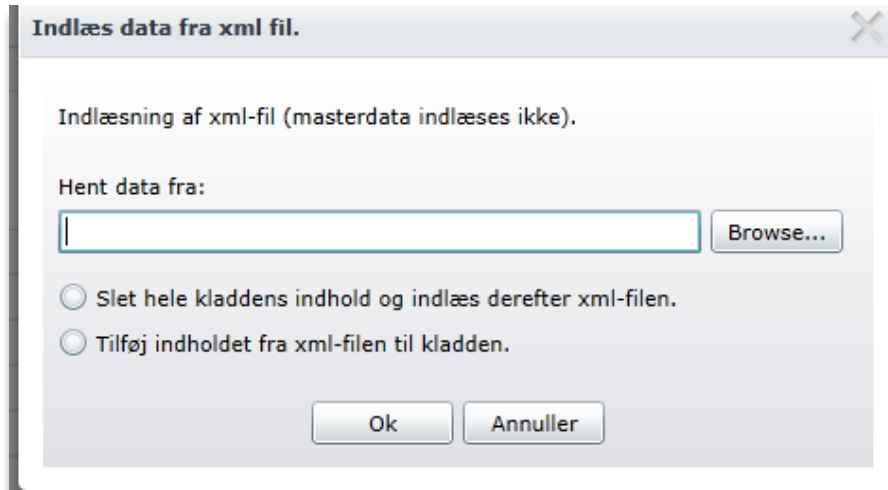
Indlæs data fra xml fil.

Indlæsning af xml-fil (masterdata indlæses ikke).

Hent data fra:

Browse...

Slet hele kladdens indhold og indlæs derefter xml-filen.

Tilføj indholdet fra xml-filen til kladden.

Ok

Annuller